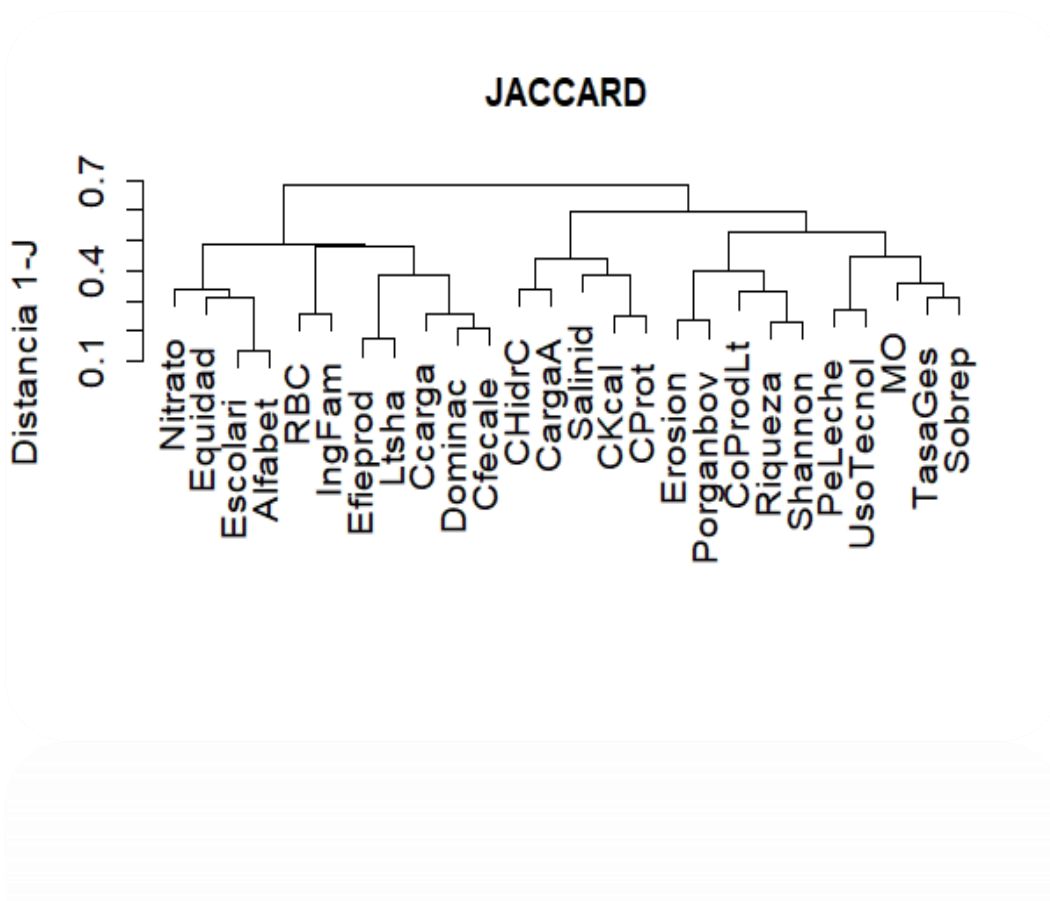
JACCARD

Distancia 1-J

0.1
0.4
0.7

Nitrato
Equidad
Escolari
Alfabet
RBC
IngFam
Efieprod
Ltsha
Ccarga
Dominac
Cfecale
CHidrC
CargaA
Salinid
CKcal
CProt
Erosion
Porganbov
CoProdLt
Riqueza
Shannon
PeLeche
UsoTecnol
MO
TasaGes
Sobrep